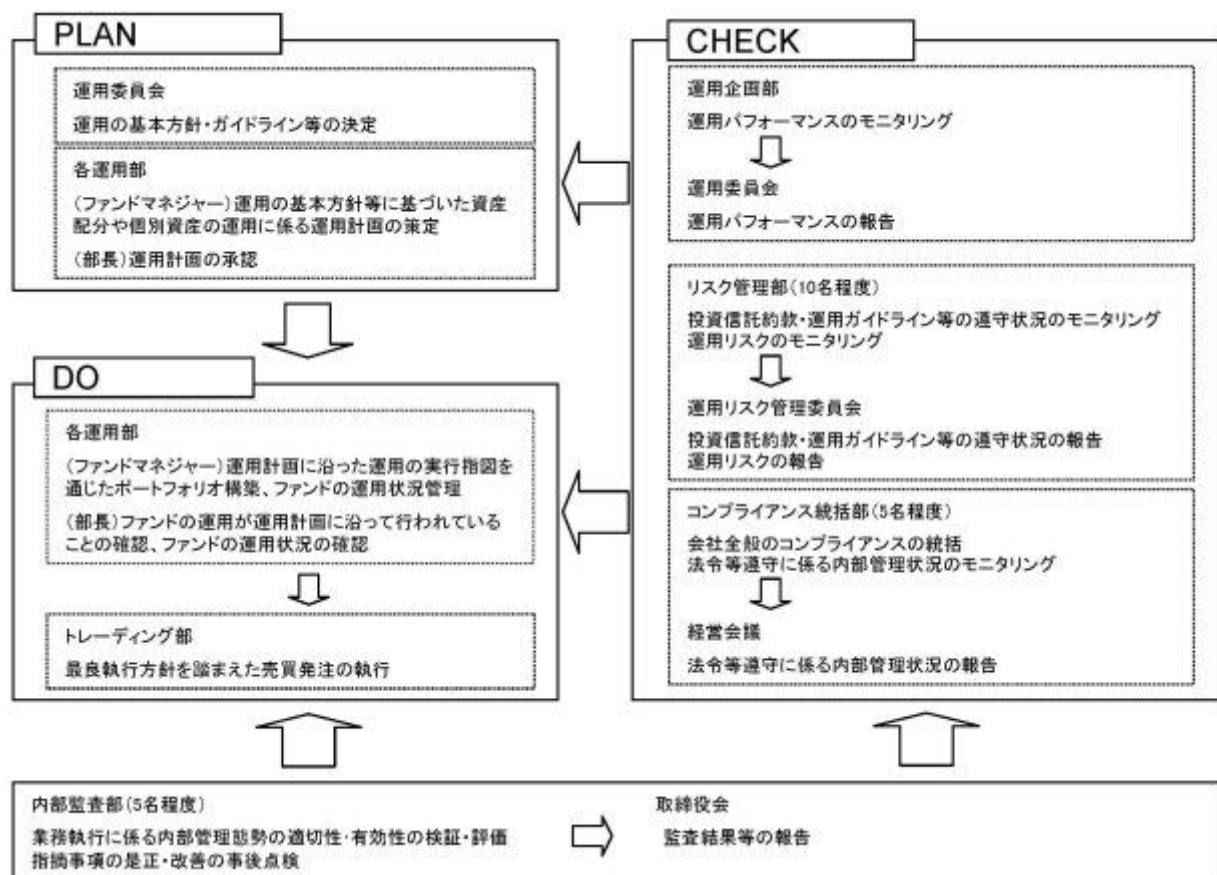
PLAN

運用委員会

運用の基本方針・ガイドライン等の決定

各運用部

(ファンドマネジャー)運用の基本方針等に基づいた資産配分や個別資産の運用に係る運用計画の策定

(部長)運用計画の承認

DO

各運用部

(ファンドマネジャー)運用計画に沿った運用の実行指図を通じたポートフォリオ構築、ファンドの運用状況管理

(部長)ファンドの運用が運用計画に沿って行われていることの確認、ファンドの運用状況の確認

トレーディング部

最良執行方針を踏まえた売買発注の執行

CHECK

運用企画部

運用パフォーマンスのモニタリング

運用委員会

運用パフォーマンスの報告

リスク管理部(10名程度)

投資信託約款・運用ガイドライン等の遵守状況のモニタリング
運用リスクのモニタリング

運用リスク管理委員会

投資信託約款・運用ガイドライン等の遵守状況の報告
運用リスクの報告

コンプライアンス統括部(5名程度)

会社全般のコンプライアンスの統括
法令等遵守に係る内部管理状況のモニタリング

経営会議

法令等遵守に係る内部管理状況の報告

内部監査部(5名程度)

業務執行に係る内部管理態勢の適切性・有効性の検証・評価
指摘事項の是正・改善の事後点検

取締役会

監査結果等の報告